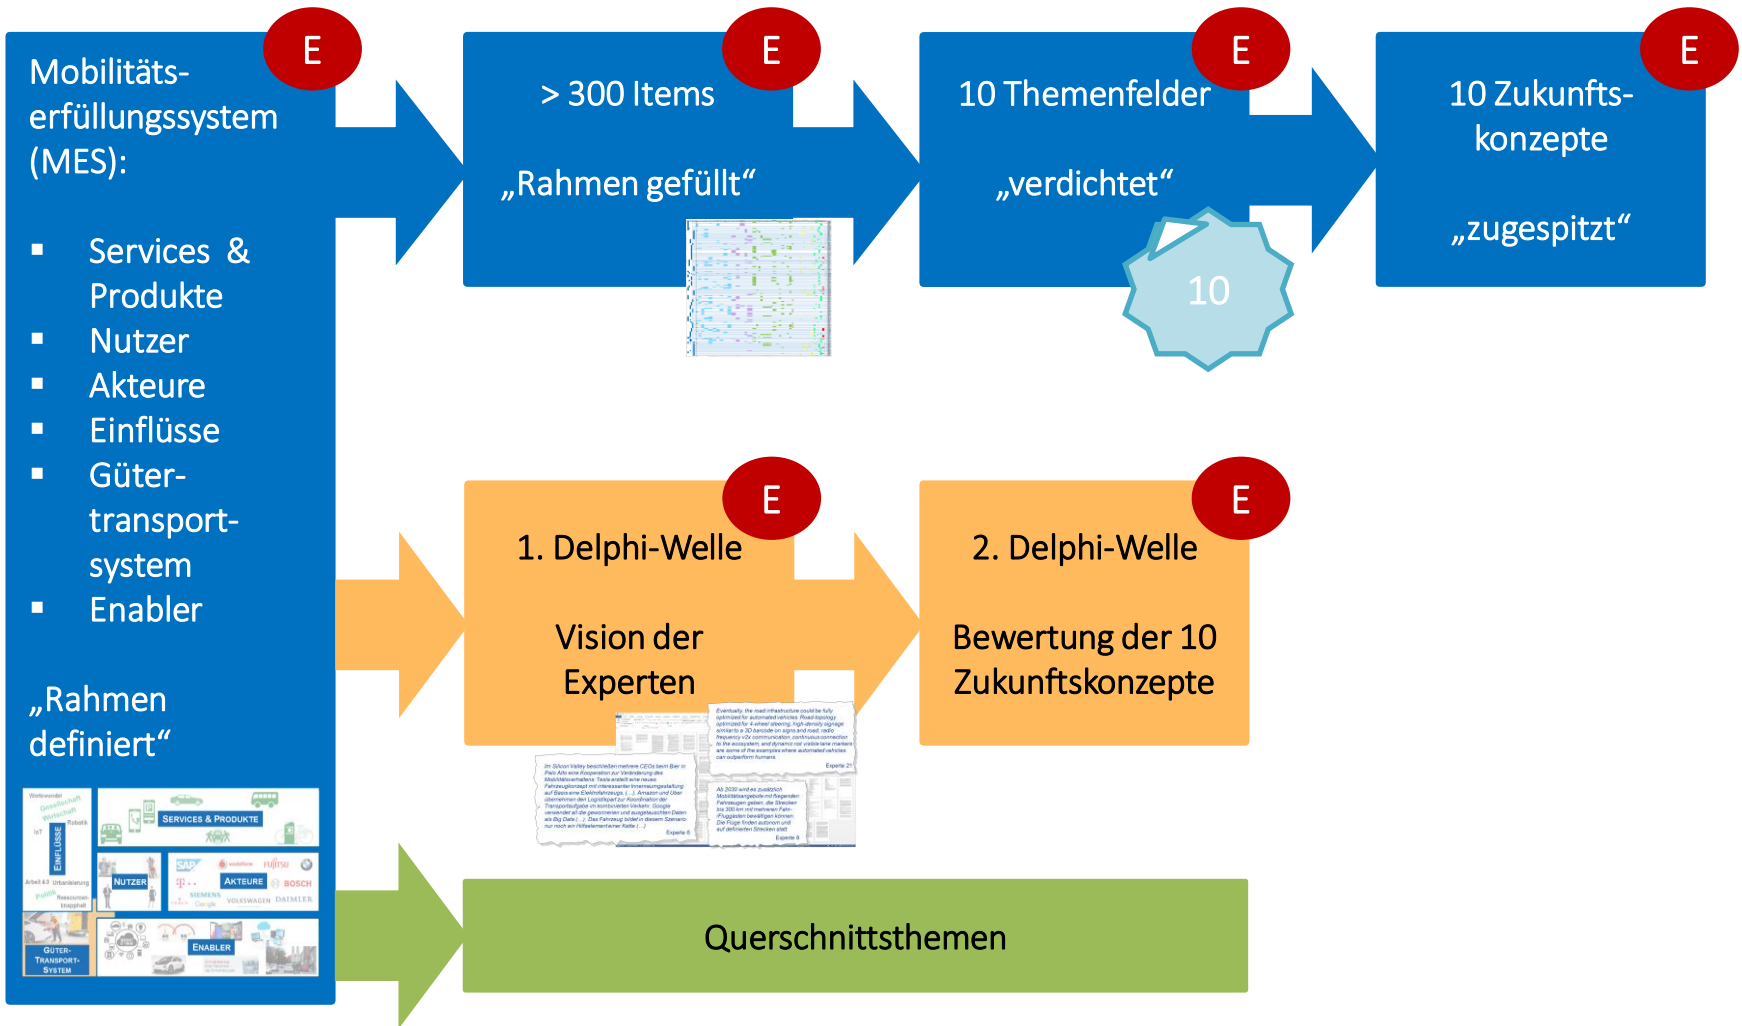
E

Mobilitätserfüllungssystem (MES):

▪ Services & Produkte
▪ Nutzer
▪ Akteure
▪ Einflüsse
▪ Gütertransportsystem
▪ Enabler

„Rahmen definiert“

Services & Produkte
Einflüsse
Nutzer
Akteure
Gütertransportsystem
Enabler

E

> 300 Items

„Rahmen gefüllt“

E

10 Themenfelder

„verdichtet“

10

E

10 Zukunftskonzepte

„zugespitzt“

E

1. Delphi-Welle

Vision der Experten

E

2. Delphi-Welle

Bewertung der 10 Zukunftskonzepte

Querschnittsthemen